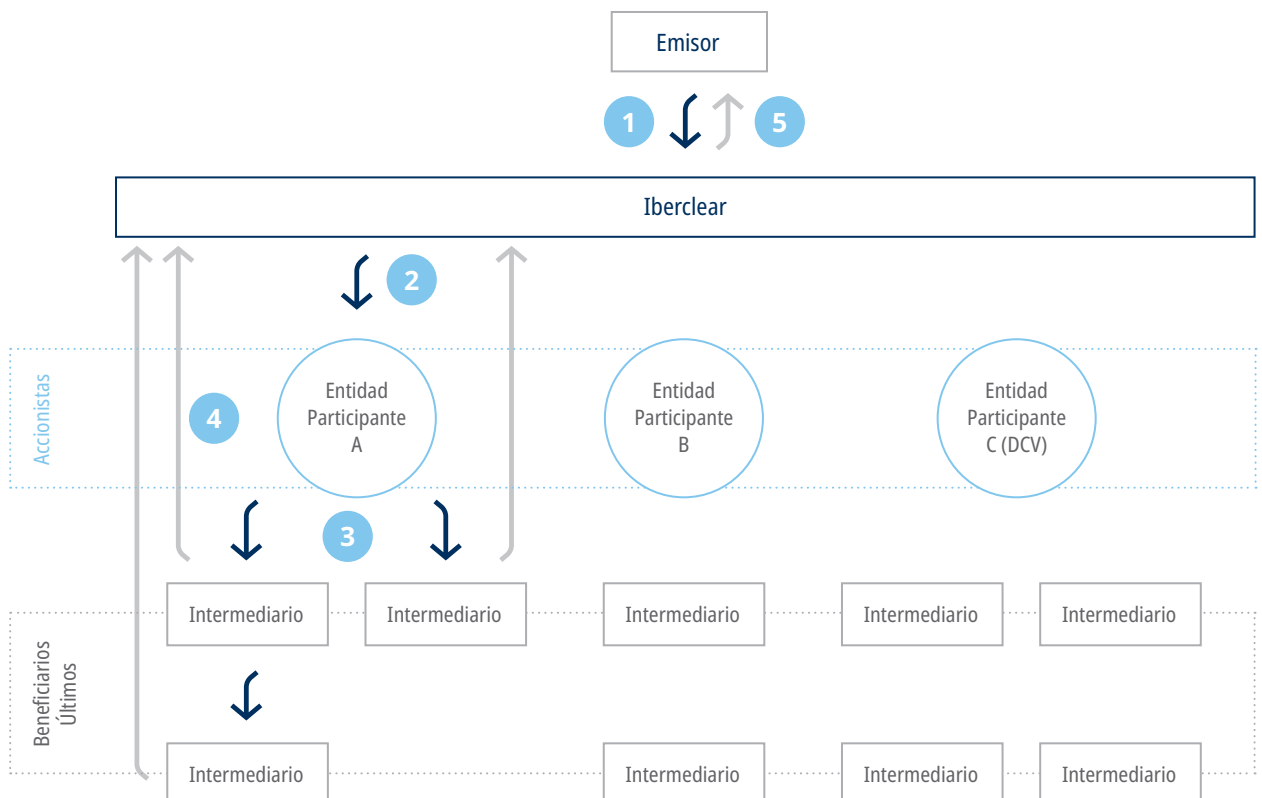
Emisor

1

5

Iberclear

2

Accionistas

4

Entidad Participante A

Entidad Participante B

Entidad Participante C (DCV)

3

Intermediario

Intermediario

Intermediario

Intermediario

Intermediario

Beneficiarios Últimos

Intermediario

Intermediario

Intermediario

Intermediario